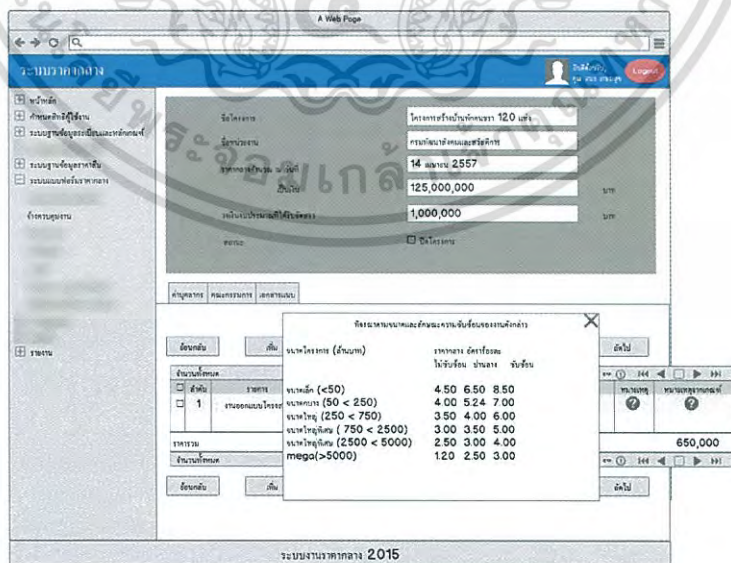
A Web Page

ระบบราคากลาง

Logout

หน้าหลัก
กำหนดสิทธิ์ผู้ใช้งาน
ระบบฐานข้อมูลระเบียบและหลักเกณฑ์
ระบบฐานข้อมูลราคาพื้น
ระบบแบบฟอร์มราคากลาง
จ้างควบคุมงาน
รายงาน

ชื่อโครงการ
โครงการสร้างบ้านพักคนชรา 120 แห่ง
ชื่อหน่วยงาน
กรมพัฒนาสังคมและสวัสดิการ
14 เมษายน 2557
125,000,000
บาท
1,000,000
บาท
ชื่อโครงการ

ค่าบุคลากร
คณะกรรมการ
เอกสารแนบ

ย้อนกลับ
เพิ่ม
ถัดไป

ลำดับ
1
ราคารวม
650,000

ย้อนกลับ
เพิ่ม
ถัดไป

ขนาดโครงการ (ล้านบาท)
ราคากลาง อัตราร้อยละ
ไม่ซับซ้อน ปานกลาง ซับซ้อน
ขนาดเล็ก (<50) 4.50 6.50 8.50
ขนาดกลาง (50 < 250) 4.00 5.24 7.00
ขนาดใหญ่ (250 < 750) 3.50 4.00 6.00
ขนาดใหญ่พิเศษ ( 750 < 2500) 3.00 3.50 5.00
ขนาดใหญ่พิเศษ (2500 < 5000) 2.50 3.00 4.00
mega(>5000) 1.20 2.50 3.00

ระบบงานราคากลาง 2015